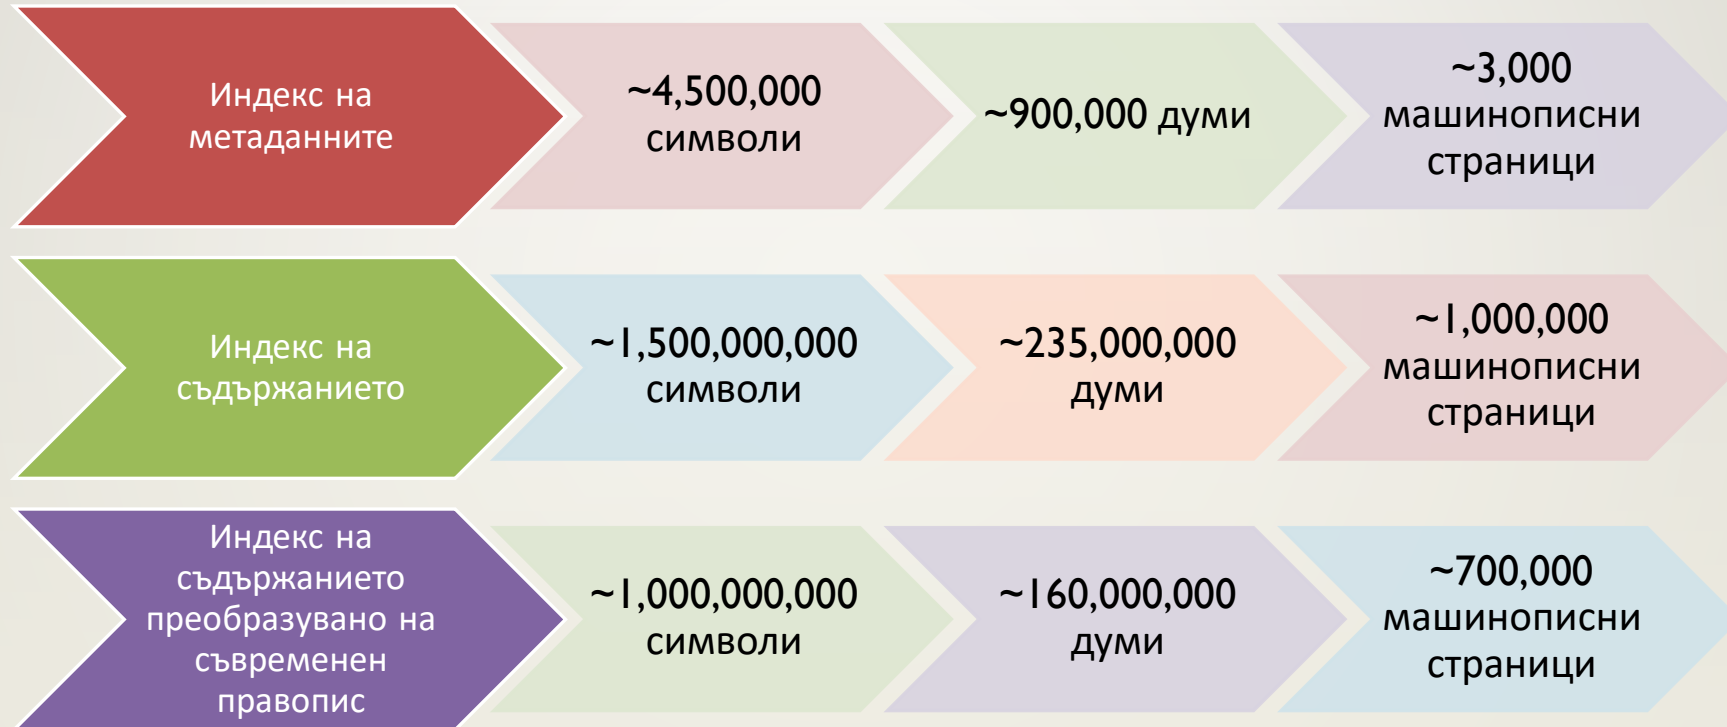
Индекс на метаданните

~4,500,000 символи

~900,000 думи

~3,000 машинописни страници

Индекс на съдържанието

~1,500,000,000 символи

~235,000,000 думи

~1,000,000 машинописни страници

Индекс на съдържанието преобразувано на съвременен правопис

~1,000,000,000 символи

~160,000,000 думи

~700,000 машинописни страници